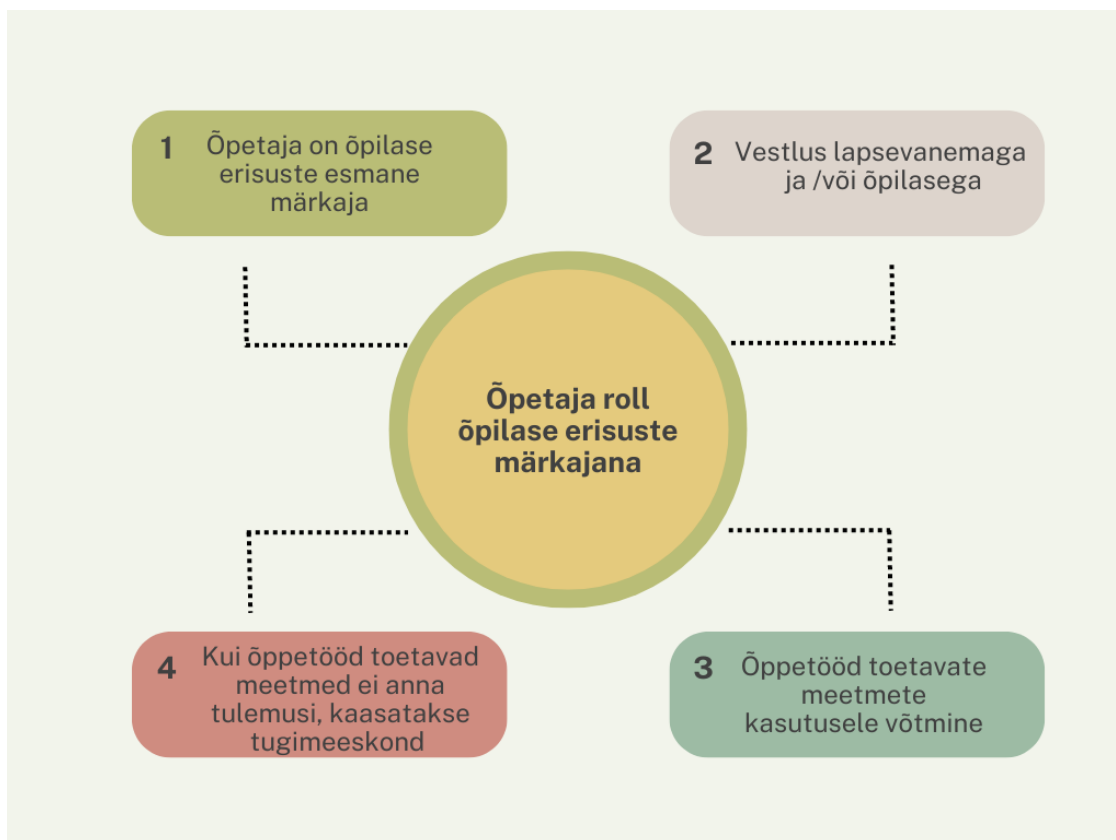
1 Õpetaja on õpilase erisuste esmane märkaja

2 Vestlus lapsevanemaga ja /või õpilasega

Õpetaja roll õpilase erisuste märkajana

4 Kui õppetööd toetavad meetmed ei anna tulemusi, kaasatakse tugimeeskond

3 Õppetööd toetavate meetmete kasutusele võtmine